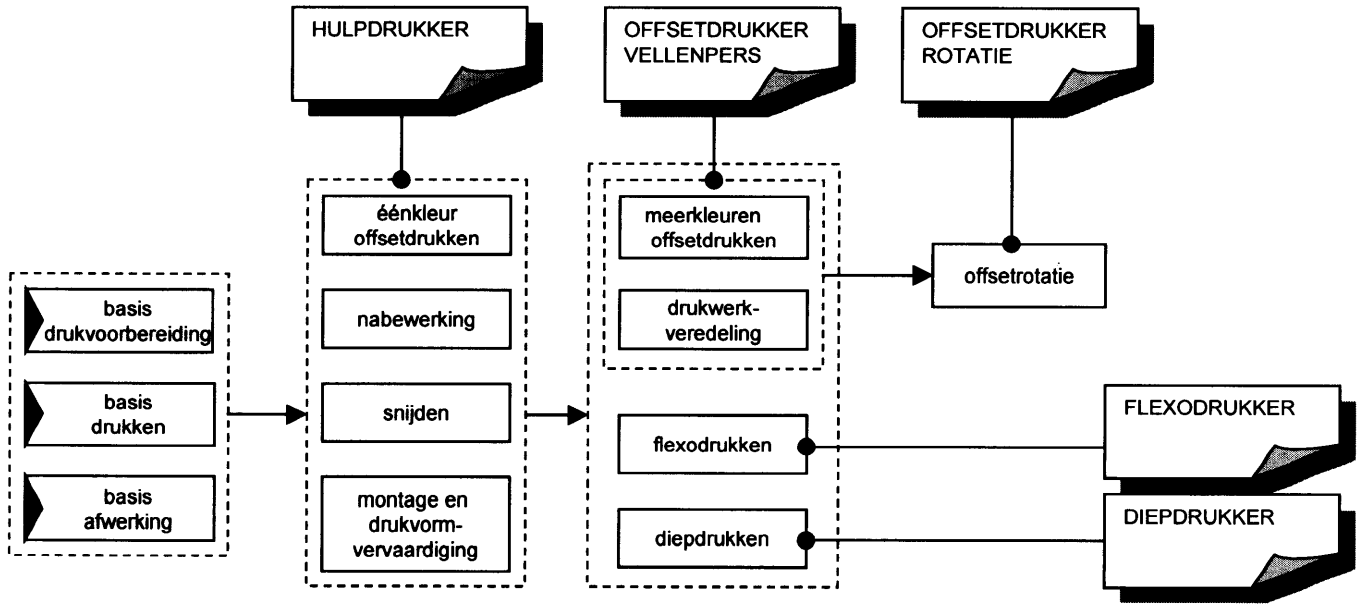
HULPDRUKKER

OFFSETDRUKKER VELLENPERS

OFFSETDRUKKER ROTATIE

basis drukvoorbereiding

basis drukken

basis afwerking

éénkleur offsetdrukken

nabewerking

snijden

montage en drukvorm-vervaardiging

meerkleuren offsetdrukken

drukwerk-veredeling

flexodrukken

diepdrukken

offsetrotatie

FLEXODRUKKER

DIEPDRUKKER